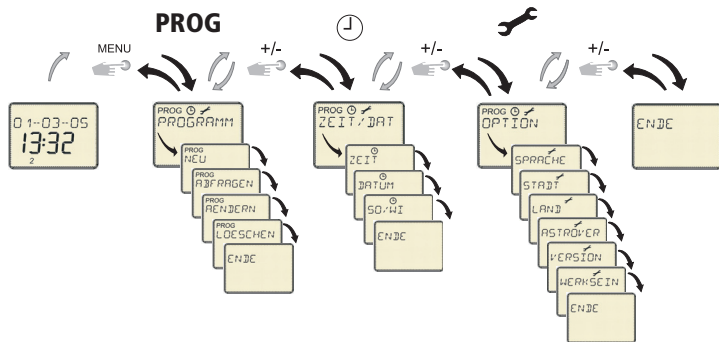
PROG

MENU

+/-

+/-

+/-

01-03-05
13:32
2

PROG
PROGRAMM

PROG
NEU

PROG
ABFRAGEN

PROG
AENDERN

PROG
LOESCHEN

ENDE

PROG
ZEIT/DAT

ZEIT

DATUM

SO/WI

ENDE

PROG
OPTION

SPRACHE

STADT

LAND

ASTROVER

VERSION

WERKSEIN

ENDE

ENDE